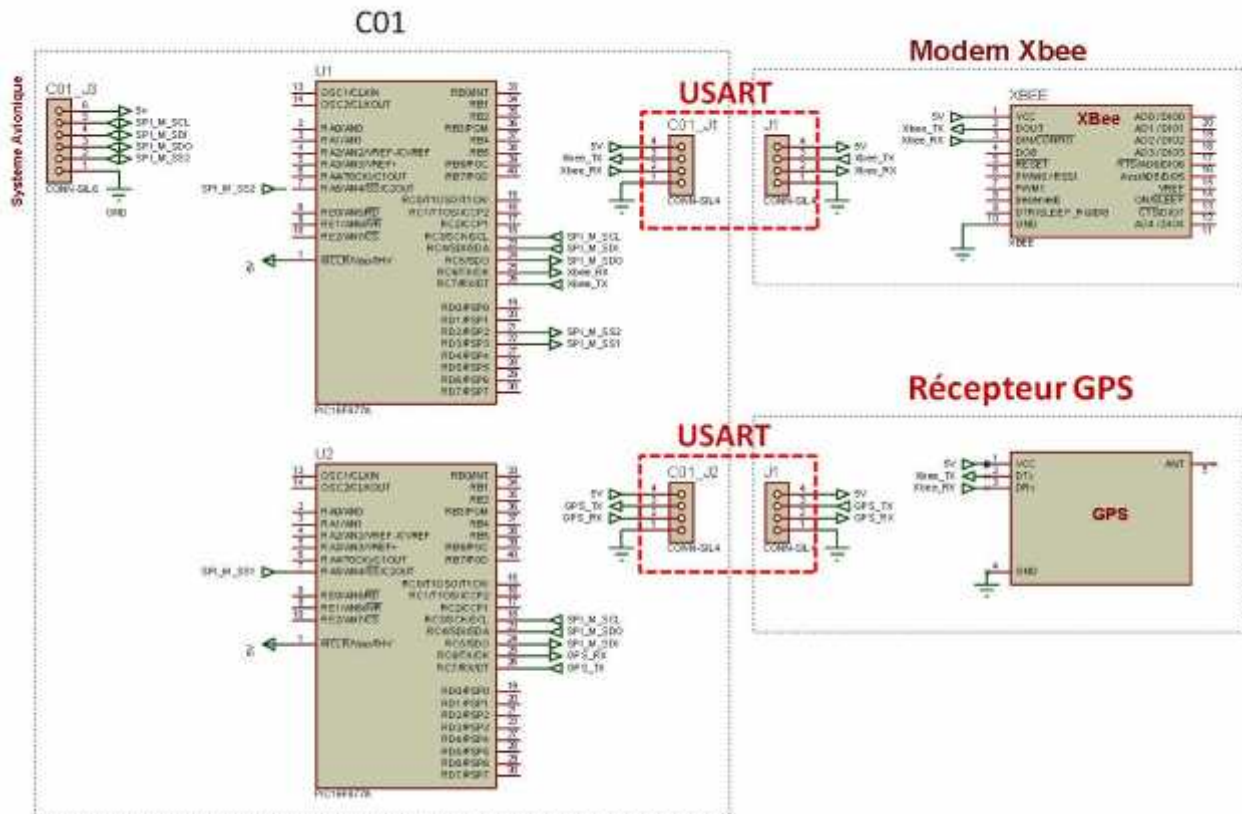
C01

Système Avionique

C01_J3
5v
SPI_M_SCL
SPI_M_SDI
SPI_M_SDO
SPI_M_SS2
CONN-SIL6
GND

U1
OSC1/CLKIN
OSC2/CLKOUT
RA0/AN0
RA1/AN1
RA2/AN2/VREF-/CVREF
RA3/AN3/VREF+
RA4/T0CKI/C1OUT
RA5/AN4/SS/C2OUT
RE0/AN5/RD
RE1/AN6/WR
RE2/AN7/CS
MCLR/Vpp/THV
RB0/INT
RB1
RB2
RB3/PGM
RB4
RB5
RB6/PGC
RB7/PGD
RC0/T1OSO/T1CKI
RC1/T1OSI/CCP2
RC2/CCP1
RC3/SCK/SCL
RC4/SDI/SDA
RC5/SDO
RC6/TX/CK
RC7/RX/DT
RD0/PSP0
RD1/PSP1
RD2/PSP2
RD3/PSP3
RD4/PSP4
RD5/PSP5
RD6/PSP6
RD7/PSP7
PIC16F877A
SPI_M_SS2
SPI_M_SCL
SPI_M_SDI
SPI_M_SDO
Xbee_RX
Xbee_TX
SPI_M_SS2
SPI_M_SS1

USART
C01_J1
5V
Xbee_TX
Xbee_RX
CONN-SIL4
J1
5V
Xbee_TX
Xbee_RX
CONN-SIL4

Modem Xbee
XBEE
XBee
5V
Xbee_TX
Xbee_RX
VCC
DOUT
DIN/CONFIG
DO8
RESET
PWM0/RSSI
PWM1
[reserved]
DTR/SLEEP_RQ/DI8
GND
AD0/DIO0
AD1/DIO1
AD2/DIO2
AD3/DIO3
RTS/AD6/DIO6
Assoc/AD5/DIO5
VREF
ON/SLEEP
CTS/DIO7
AD4/DIO4
XBEE

U2
OSC1/CLKIN
OSC2/CLKOUT
RA0/AN0
RA1/AN1
RA2/AN2/VREF-/CVREF
RA3/AN3/VREF+
RA4/T0CKI/C1OUT
RA5/AN4/SS/C2OUT
RE0/AN5/RD
RE1/AN6/WR
RE2/AN7/CS
MCLR/Vpp/THV
RB0/INT
RB1
RB2
RB3/PGM
RB4
RB5
RB6/PGC
RB7/PGD
RC0/T1OSO/T1CKI
RC1/T1OSI/CCP2
RC2/CCP1
RC3/SCK/SCL
RC4/SDI/SDA
RC5/SDO
RC6/TX/CK
RC7/RX/DT
RD0/PSP0
RD1/PSP1
RD2/PSP2
RD3/PSP3
RD4/PSP4
RD5/PSP5
RD6/PSP6
RD7/PSP7
PIC16F877A
SPI_M_SS1
SPI_M_SCL
SPI_M_SDO
SPI_M_SDI
GPS_RX
GPS_TX

USART
C01_J2
5V
GPS_TX
GPS_RX
CONN-SIL4
J1
5V
GPS_TX
GPS_RX
CONN-SIL4

Récepteur GPS
5V
Xbee_TX
Xbee_RX
VCC
DTx
DRx
GND
ANT
GPS